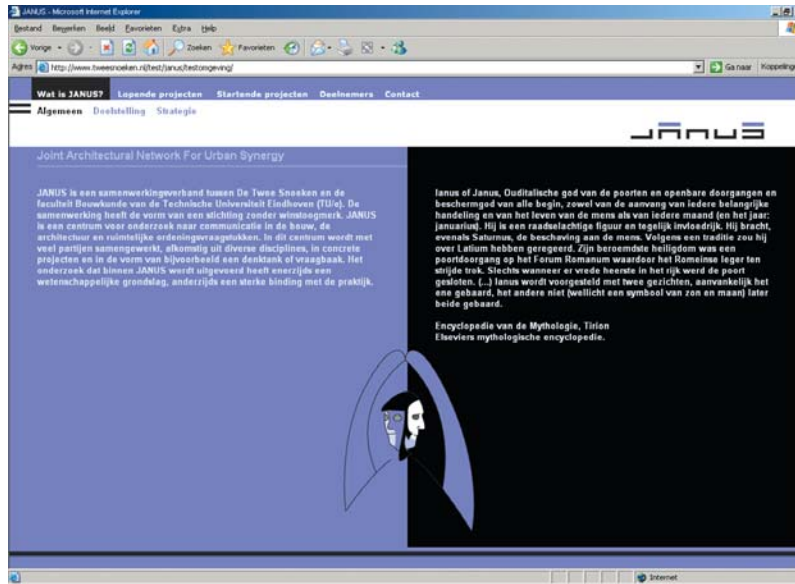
JANUS - Microsoft Internet Explorer

Bestand Bewerken Beeld Favorieten Extra Help

Vorige Zoeken Favorieten

Adres http://www.tweesnoeken.nl/test/janus/testomgeving/ Ga naar Koppelingen

Wat is JANUS? Lopende projecten Startende projecten Deelnemers Contact

Algemeen Doelstelling Strategie

JANUS

Joint Architectural Network For Urban Synergy

JANUS is een samenwerkingsverband tussen De Twee Snoeken en de faculteit Bouwkunde van de Technische Universiteit Eindhoven (TU/e). De samenwerking heeft de vorm van een stichting zonder winstoogmerk. JANUS is een centrum voor onderzoek naar communicatie in de bouw, de architectuur en ruimtelijke ordeningsvraagstukken. In dit centrum wordt met veel partijen samengewerkt, afkomstig uit diverse disciplines, in concrete projecten en in de vorm van bijvoorbeeld een denktank of vraagbaak. Het onderzoek dat binnen JANUS wordt uitgevoerd heeft enerzijds een wetenschappelijke grondslag, anderzijds een sterke binding met de praktijk.

Ianus of Janus, Ouditalische god van de poorten en openbare doorgangen en beschermgod van alle begin, zowel van de aanvang van iedere belangrijke handeling en van het leven van de mens als van iedere maand (en het jaar: januarius). Hij is een raadselachtige figuur en tegelijk invloedrijk. Hij bracht, evenals Saturnus, de beschaving aan de mens. Volgens een traditie zou hij over Latium hebben geregeerd. Zijn beroemdste heiligdom was een poortdoorgang op het Forum Romanum waardoor het Romeinse leger ten strijde trok. Slechts wanneer er vrede heerste in het rijk werd de poort gesloten. (...) Ianus wordt voorgesteld met twee gezichten, aanvankelijk het ene gebaard, het andere niet (wellicht een symbool van zon en maan) later beide gebaard.

Encyclopedie van de Mythologie, Tirion
Elseviers mythologische encyclopedie.

Internet